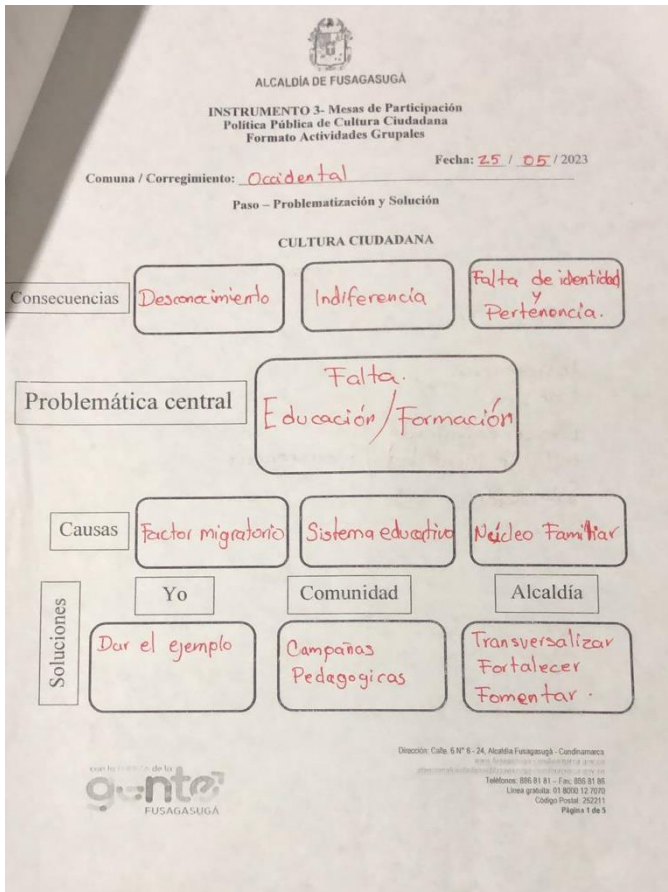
ALCALDÍA DE FUSAGASUGÁ

INSTRUMENTO 3- Mesas de Participación
Política Pública de Cultura Ciudadana
Formato Actividades Grupales

Fecha: 25 / 05 / 2023

Comuna / Corregimiento: Occidental

Paso – Problematización y Solución

CULTURA CIUDADANA

Consecuencias

Desconocimiento

Indiferencia

Falta de identidad y Pertenencia.

Problemática central

Falta. Educación / Formación

Causas

Factor migratorio

Sistema educativo

Núcleo Familiar

Soluciones

Yo

Comunidad

Alcaldía

Dar el ejemplo

Campañas Pedagogicas

Transversalizar Fortalecer Fomentar.

con la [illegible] de la gente FUSAGASUGÁ

Dirección: Calle. 6 N° 6 - 24, Alcaldía Fusagasugá - Cundinamarca
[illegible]
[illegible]
Teléfonos: 886 81 81 – Fax: 886 81 86
Línea gratuita: 01 8000 12 7070
Código Postal: 252211
Página 1 de 5